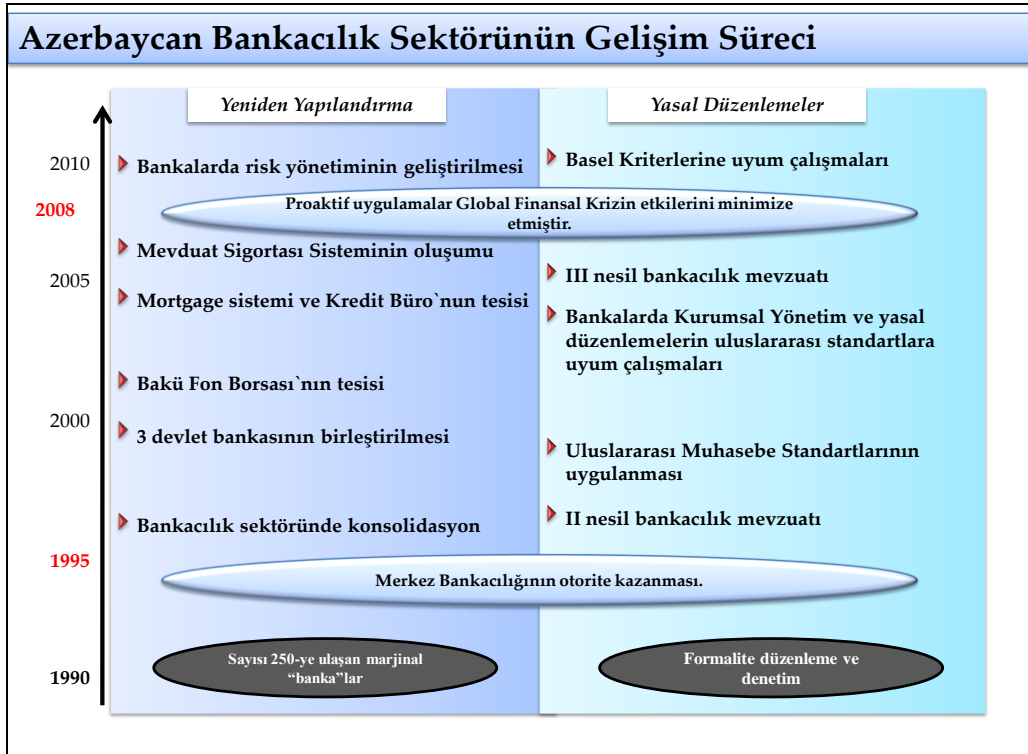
Azerbaycan Bankacılık Sektörünün Gelişim Süreci

Yeniden Yapılandırma

Yasal Düzenlemeler

2010

Bankalarda risk yönetiminin geliştirilmesi

Basel Kriterlerine uyum çalışmaları

2008

Proaktif uygulamalar Global Finansal Krizin etkilerini minimize etmiştir.

Mevduat Sigortası Sisteminin oluşumu

2005

III nesil bankacılık mevzuatı

Mortgage sistemi ve Kredit Büro`nun tesisi

Bankalarda Kurumsal Yönetim ve yasal düzenlemelerin uluslararası standartlara uyum çalışmaları

Bakü Fon Borsası`nın tesisi

2000

3 devlet bankasının birleştirilmesi

Uluslararası Muhasebe Standartlarının uygulanması

Bankacılık sektöründe konsolidasyon

II nesil bankacılık mevzuatı

1995

Merkez Bankacılığının otorite kazanması.

1990

Sayısı 250-ye ulaşan marjinal "banka"lar

Formalite düzenleme ve denetim